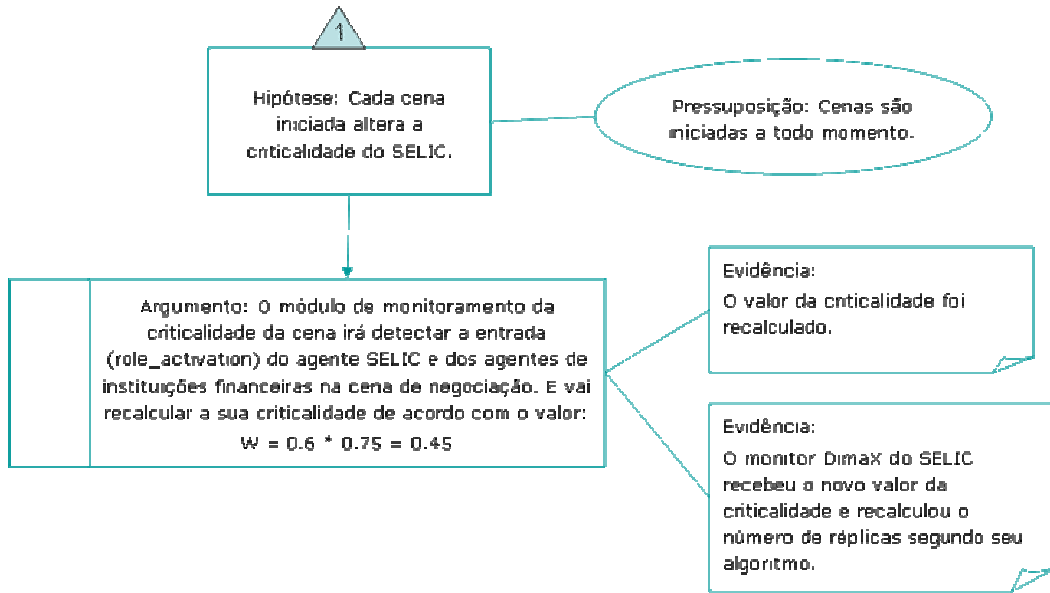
1

Hipótese: Cada cena iniciada altera a criticalidade do SELIC.

Pressuposição: Cenas são iniciadas a todo momento.

Argumento: O módulo de monitoramento da criticalidade da cena irá detectar a entrada (role_activation) do agente SELIC e dos agentes de instituições financeiras na cena de negociação. E vai recalcular a sua criticalidade de acordo com o valor:
W = 0.6 * 0.75 = 0.45

Evidência:
O valor da criticalidade foi recalculado.

Evidência:
O monitor DimaX do SELIC recebeu o novo valor da criticalidade e recalculou o número de réplicas segundo seu algoritmo.